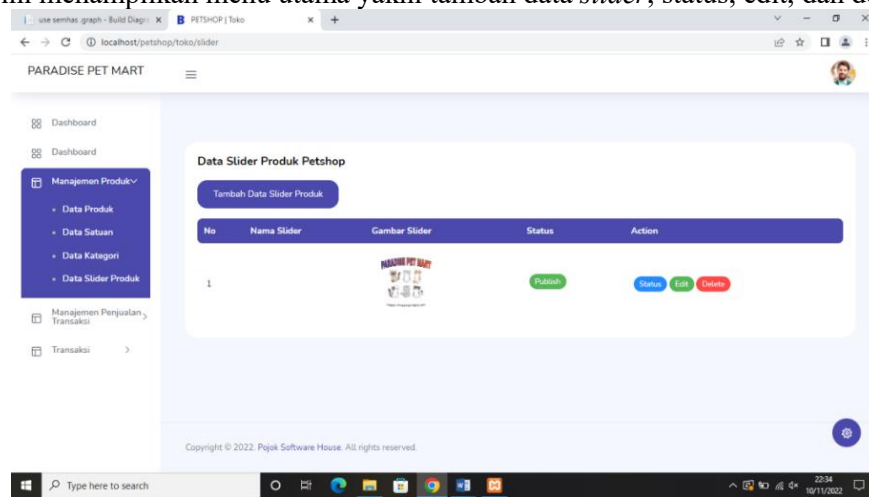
ini menampilkan menu utama yakni tambah data slider, status, edit, dan d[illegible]

use semhas graph - Build Diagr ×
PETSHOP | Toko ×
+
localhost/petshop/toko/slider

PARADISE PET MART

Dashboard
Dashboard
Manajemen Produk
Data Produk
Data Satuan
Data Kategori
Data Slider Produk
Manajemen Penjualan Transaksi
Transaksi

Data Slider Produk Petshop

Tambah Data Slider Produk

| No | Nama Slider | Gambar Slider | Status | Action |
|---|---|---|---|---|
| 1 | | PARADISE PET MART | Publish | Status Edit Delete |

Copyright © 2022. Pojok Software House. All rights reserved.

Type here to search
22:34
10/11/2022